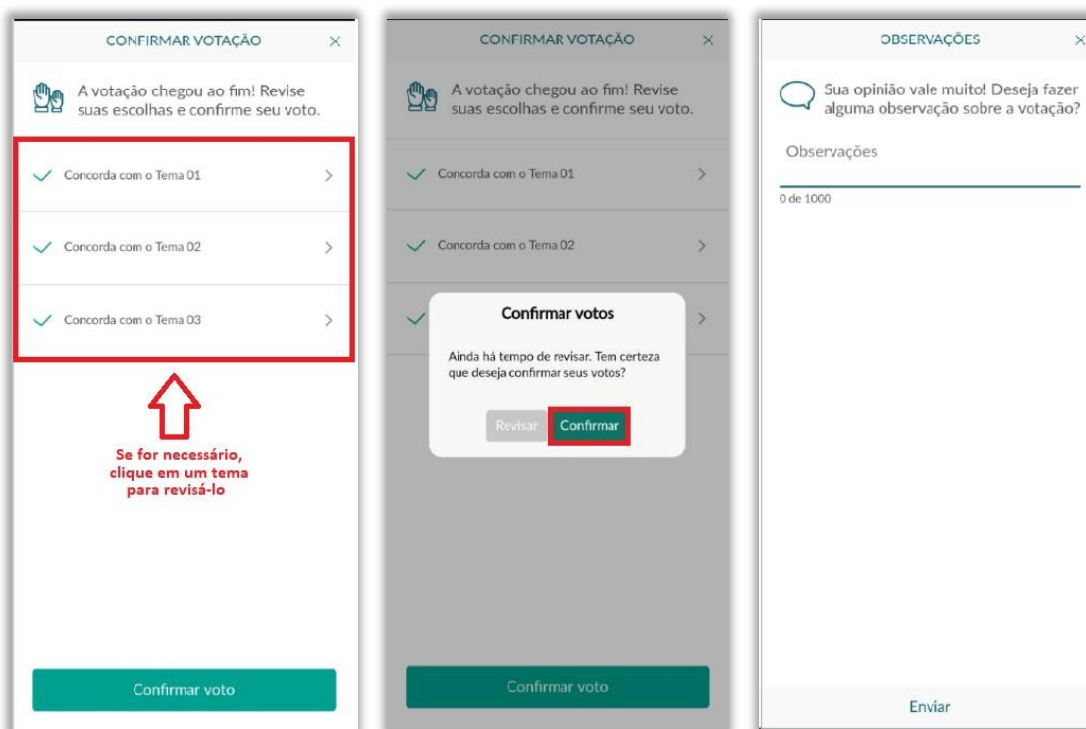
CONFIRMAR VOTAÇÃO ×

A votação chegou ao fim! Revise suas escolhas e confirme seu voto.

Concorda com o Tema 01 >

Concorda com o Tema 02 >

Concorda com o Tema 03 >

Se for necessário, clique em um tema para revisá-lo

Confirmar voto

CONFIRMAR VOTAÇÃO ×

A votação chegou ao fim! Revise suas escolhas e confirme seu voto.

Concorda com o Tema 01 >

Concorda com o Tema 02 >

Confirmar votos

Ainda há tempo de revisar. Tem certeza que deseja confirmar seus votos?

Revisar Confirmar

Confirmar voto

OBSERVAÇÕES ×

Sua opinião vale muito! Deseja fazer alguma observação sobre a votação?

Observações

0 de 1000

Enviar